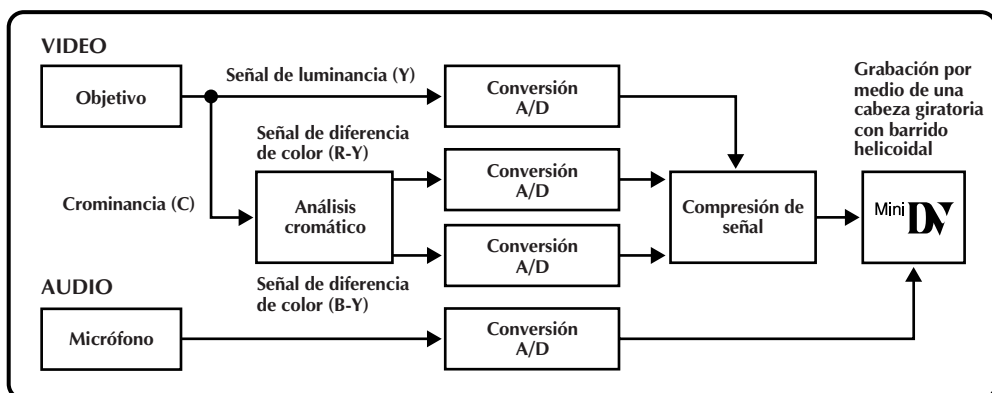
VIDEO

Objetivo

Señal de luminancia (Y)

Conversión A/D

Grabación por medio de una cabeza giratoria con barrido helicoidal

Señal de diferencia de color (R-Y)

Conversión A/D

Crominancia (C)

Análisis cromático

Compresión de señal

Mini DV

Conversión A/D

Señal de diferencia de color (B-Y)

AUDIO

Micrófono

Conversión A/D